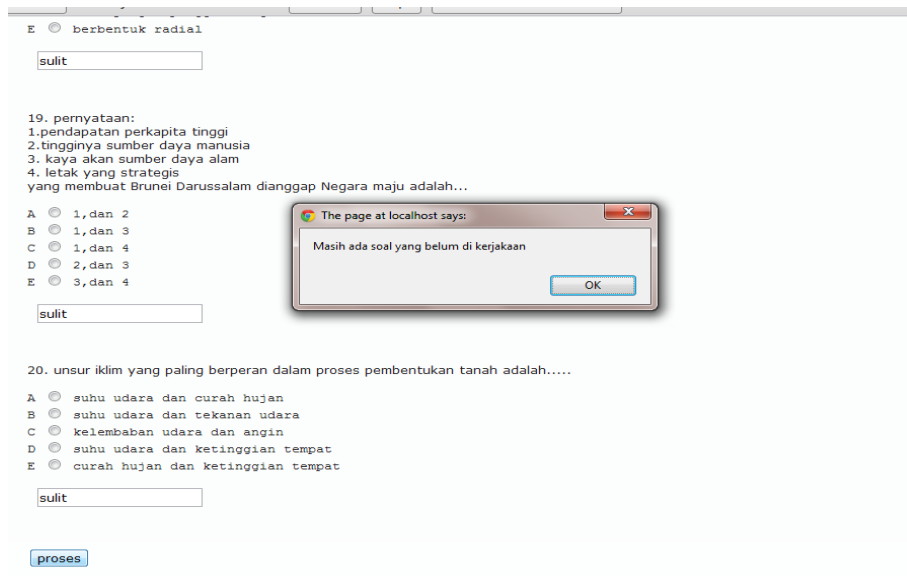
E berbentuk radial

sulit

19. pernyataan:
1.pendapatan perkapita tinggi
2.tingginya sumber daya manusia
3. kaya akan sumber daya alam
4. letak yang strategis
yang membuat Brunei Darussalam dianggap Negara maju adalah...

A 1,dan 2
B 1,dan 3
C 1,dan 4
D 2,dan 3
E 3,dan 4

The page at localhost says:

Masih ada soal yang belum di kerjakaan

OK

sulit

20. unsur iklim yang paling berperan dalam proses pembentukan tanah adalah.....

A suhu udara dan curah hujan
B suhu udara dan tekanan udara
C kelembaban udara dan angin
D suhu udara dan ketinggian tempat
E curah hujan dan ketinggian tempat

sulit

proses